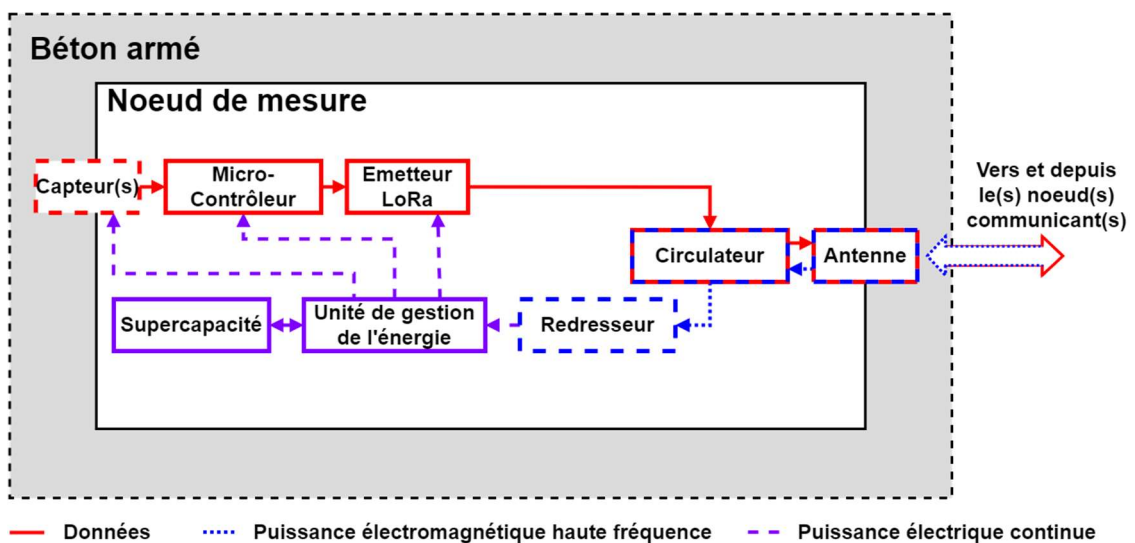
Béton armé

Noeud de mesure

Capteur(s)

Micro-Contrôleur

Emetteur LoRa

Circulateur

Antenne

Vers et depuis le(s) noeud(s) communicant(s)

Supercapacité

Unité de gestion de l'énergie

Redresseur

Données

Puissance électromagnétique haute fréquence

Puissance électrique continue